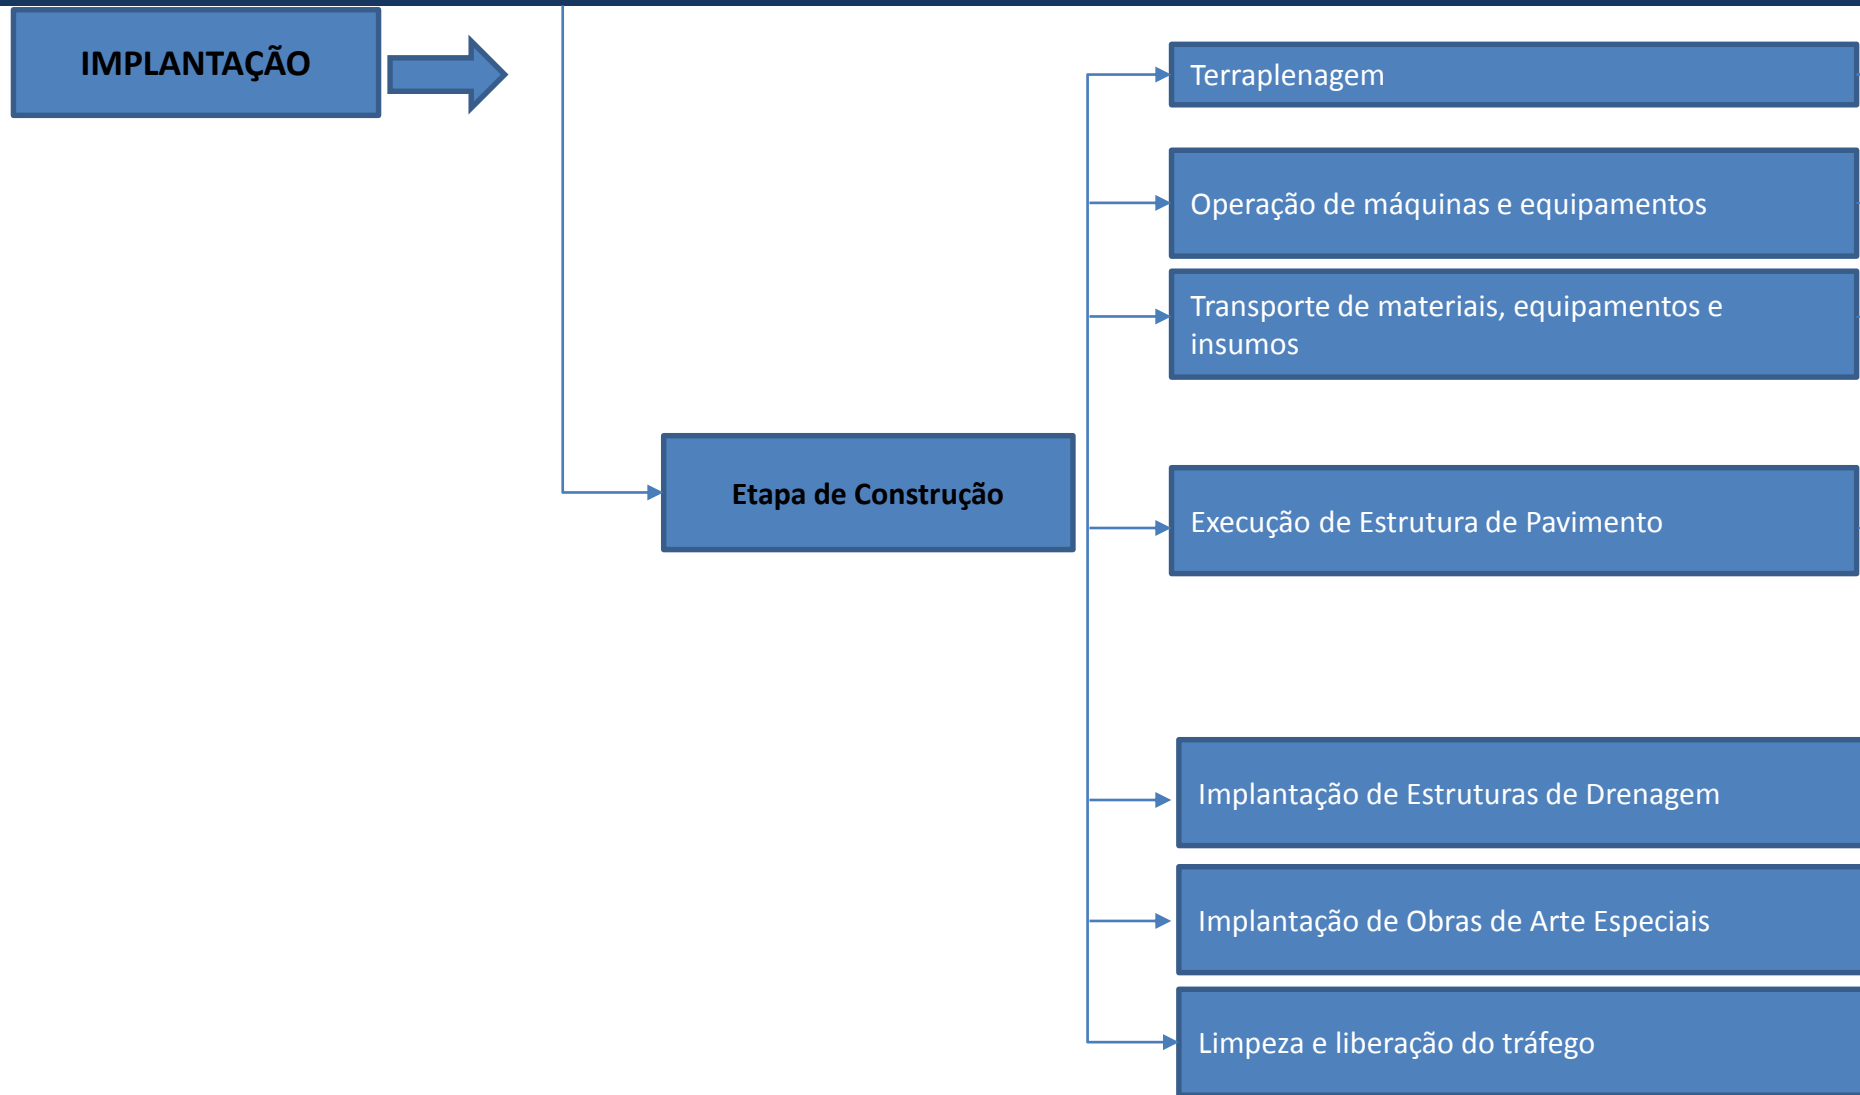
IMPLANTAÇÃO

Etapa de Construção

Terraplenagem

Operação de máquinas e equipamentos

Transporte de materiais, equipamentos e insumos

Execução de Estrutura de Pavimento

Implantação de Estruturas de Drenagem

Implantação de Obras de Arte Especiais

Limpeza e liberação do tráfego